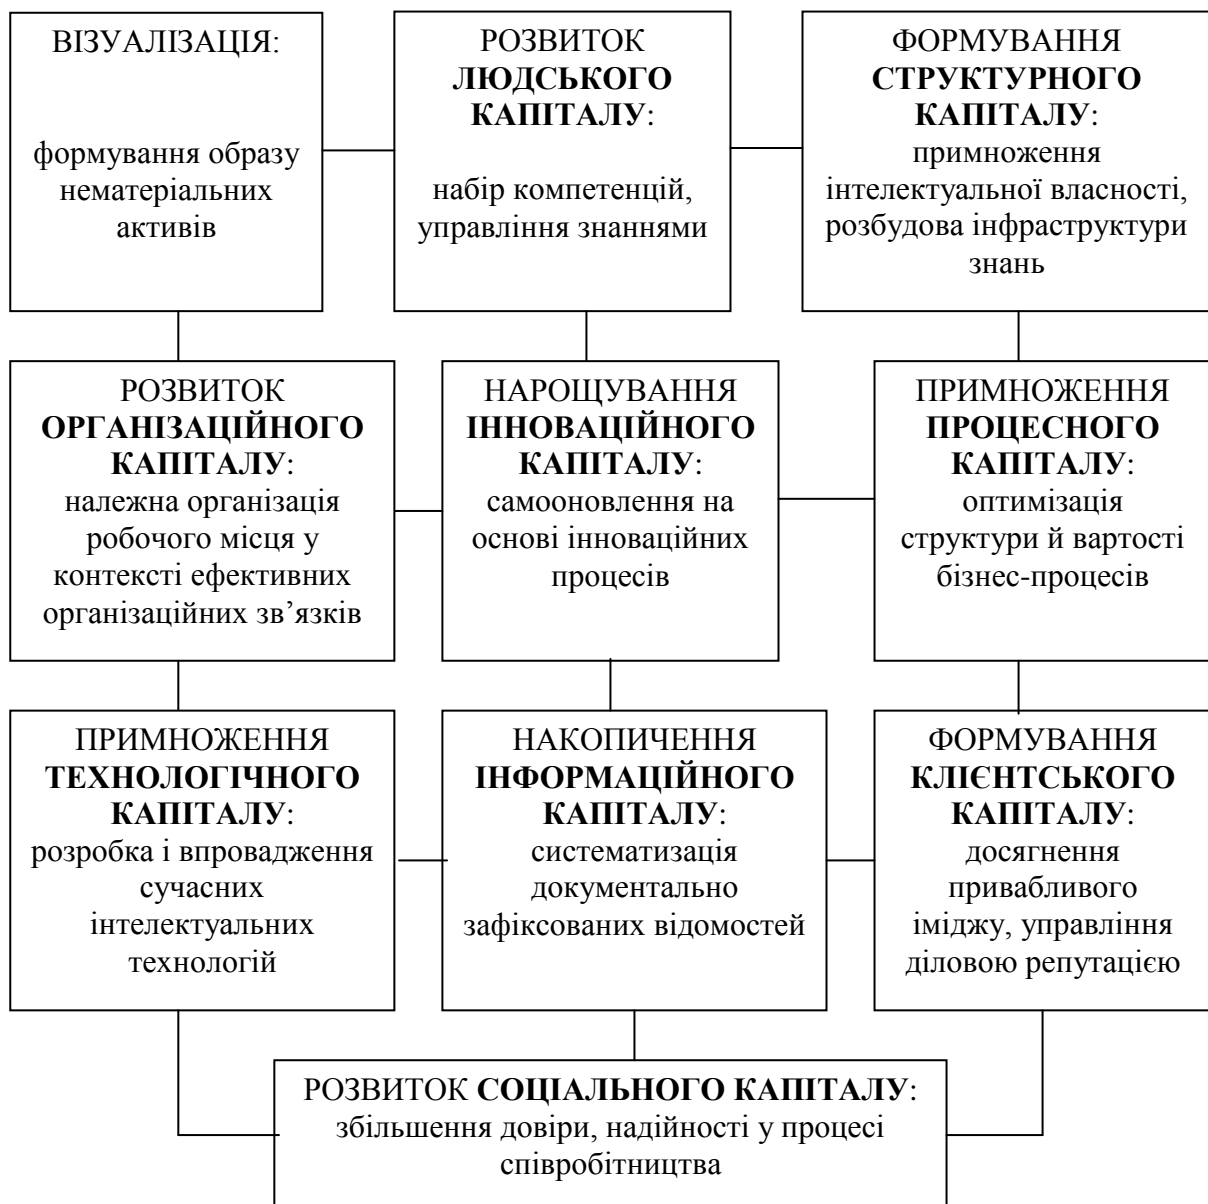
ВІЗУАЛІЗАЦІЯ:

формування образу нематеріальних активів

РОЗВИТОК ЛЮДСЬКОГО КАПІТАЛУ:

набір компетенцій, управління знаннями

ФОРМУВАННЯ СТРУКТУРНОГО КАПІТАЛУ:
примноження інтелектуальної власності, розбудова інфраструктури знань

РОЗВИТОК ОРГАНІЗАЦІЙНОГО КАПІТАЛУ:
належна організація робочого місця у контексті ефективних організаційних зв’язків

НАРОЩУВАННЯ ІННОВАЦІЙНОГО КАПІТАЛУ:
самооновлення на основі інноваційних процесів

ПРИМНОЖЕННЯ ПРОЦЕСНОГО КАПІТАЛУ:
оптимізація структури й вартості бізнес-процесів

ПРИМНОЖЕННЯ ТЕХНОЛОГІЧНОГО КАПІТАЛУ:
розробка і впровадження сучасних інтелектуальних технологій

НАКОПИЧЕННЯ ІНФОРМАЦІЙНОГО КАПІТАЛУ:
систематизація документально зафіксованих відомостей

ФОРМУВАННЯ КЛІЄНТСЬКОГО КАПІТАЛУ:
досягнення привабливого іміджу, управління діловою репутацією

РОЗВИТОК СОЦІАЛЬНОГО КАПІТАЛУ:
збільшення довіри, надійності у процесі співробітництва